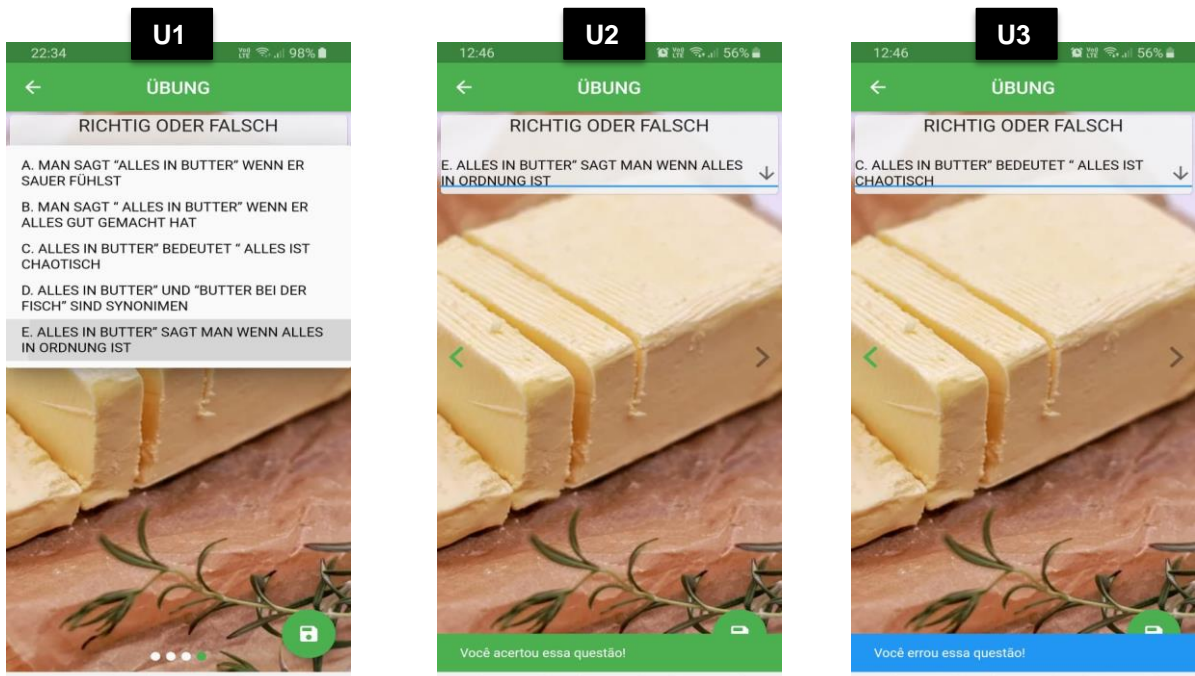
U1

22:34 98%

ÜBUNG

RICHTIG ODER FALSCH

A. MAN SAGT "ALLES IN BUTTER" WENN ER SAUER FÜHLST

B. MAN SAGT " ALLES IN BUTTER" WENN ER ALLES GUT GEMACHT HAT

C. ALLES IN BUTTER" BEDEUTET " ALLES IST CHAOTISCH

D. ALLES IN BUTTER" UND "BUTTER BEI DER FISCH" SIND SYNONIMEN

E. ALLES IN BUTTER" SAGT MAN WENN ALLES IN ORDNUNG IST

U2

12:46 56%

ÜBUNG

RICHTIG ODER FALSCH

E. ALLES IN BUTTER" SAGT MAN WENN ALLES IN ORDNUNG IST

Você acertou essa questão!

U3

12:46 56%

ÜBUNG

RICHTIG ODER FALSCH

C. ALLES IN BUTTER" BEDEUTET " ALLES IST CHAOTISCH

Você errou essa questão!